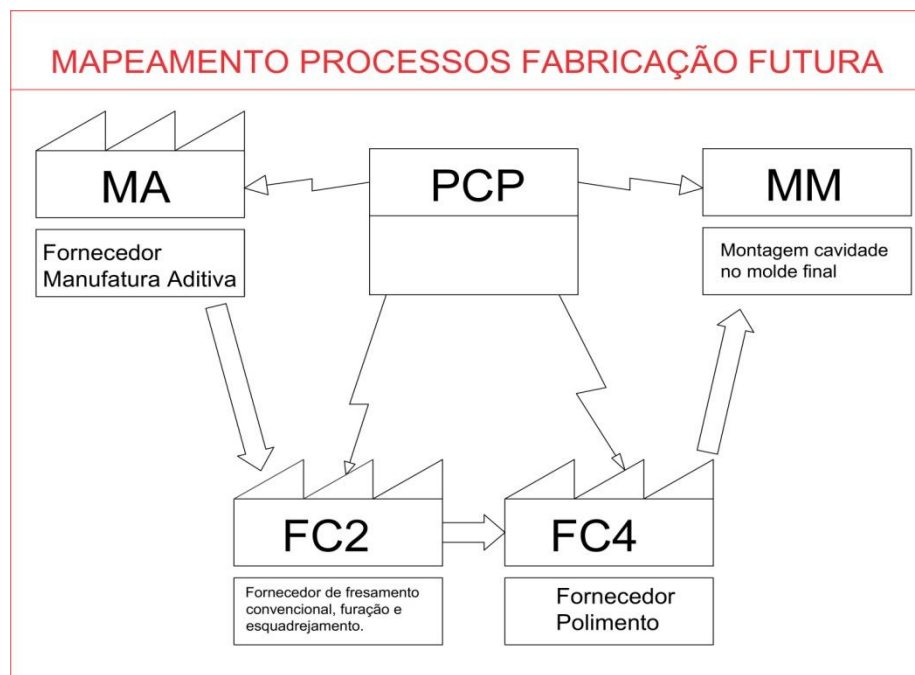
MAPEAMENTO PROCESSOS FABRICAÇÃO FUTURA

MA

PCP

MM

Fornecedor Manufatura Aditiva

Montagem cavidade no molde final

FC2

FC4

Fornecedor de fresamento convencional, furação e esquadrejamento.

Fornecedor Polimento